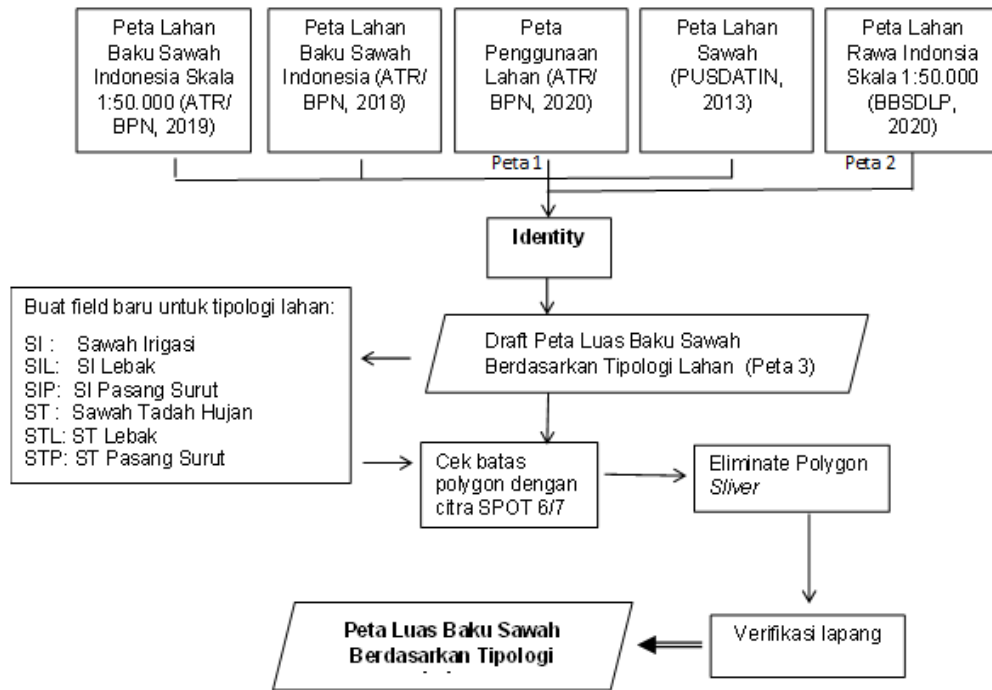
Peta Lahan Baku Sawah Indonesia Skala 1:50.000 (ATR/ BPN, 2019)

Peta Lahan Baku Sawah Indonesia (ATR/ BPN, 2018)

Peta Penggunaan Lahan (ATR/ BPN, 2020)

Peta Lahan Sawah (PUSDATIN, 2013)

Peta Lahan Rawa Indonsia Skala 1:50.000 (BBSDLP, 2020)

Peta 1

Peta 2

**Identity**

Buat field baru untuk tipologi lahan:

SI : Sawah Irigasi
SIL: SI Lebak
SIP: SI Pasang Surut
ST : Sawah Tadah Hujan
STL: ST Lebak
STP: ST Pasang Surut

Draft Peta Luas Baku Sawah Berdasarkan Tipologi Lahan (Peta 3)

Cek batas polygon dengan citra SPOT 6/7

Eliminate Polygon *Sliver*

Verifikasi lapang

**Peta Luas Baku Sawah Berdasarkan Tipologi** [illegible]